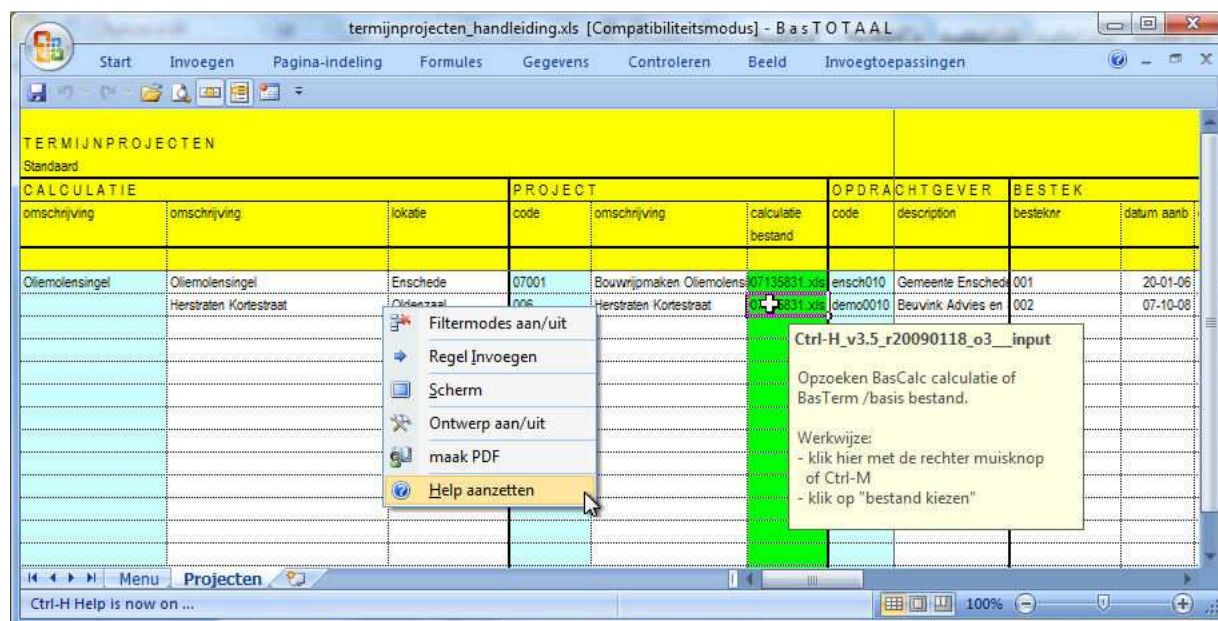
termijnprojecten_handleiding.xls [Compatibiliteitsmodus] - B a s T O T A A L

Start Invoegen Pagina-indeling Formules Gegevens Controleren Beeld Invoegtoepassingen

T E R M I J N P R O J E C T E N
Standaard

| C A L C U L A T I E | | | P R O J E C T | | | O P D R A C H T G E V E R | | B E S T E K | |
|---|---|---|---|---|---|---|---|---|---|
| omschrijving | omschrijving | lokatie | code | omschrijving | calculatie bestand | code | description | besteknr | datum aanb |
| Oliemolensingel | Oliemolensingel | Enschede | 07001 | Bouwrijpmaken Oliemolens | 07135831.xls | ensch010 | Gemeente Enschede | 001 | 20-01-06 |
| | Herstraten Kortestraat | Oldenzaal | 006 | Herstraten Kortestraat | 0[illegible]5831.xls | demo0010 | Beuvink Advies en | 002 | 07-10-08 |

Filtermodes aan/uit
Regel Invoegen
Scherm
Ontwerp aan/uit
maak PDF
Help aanzetten

Ctrl-H_v3.5_r20090118_o3__input

Opzoeken BasCalc calculatie of BasTerm /basis bestand.

Werkwijze:
- klik hier met de rechter muisknop of Ctrl-M
- klik op "bestand kiezen"

Menu Projecten

Ctrl-H Help is now on ...

100%